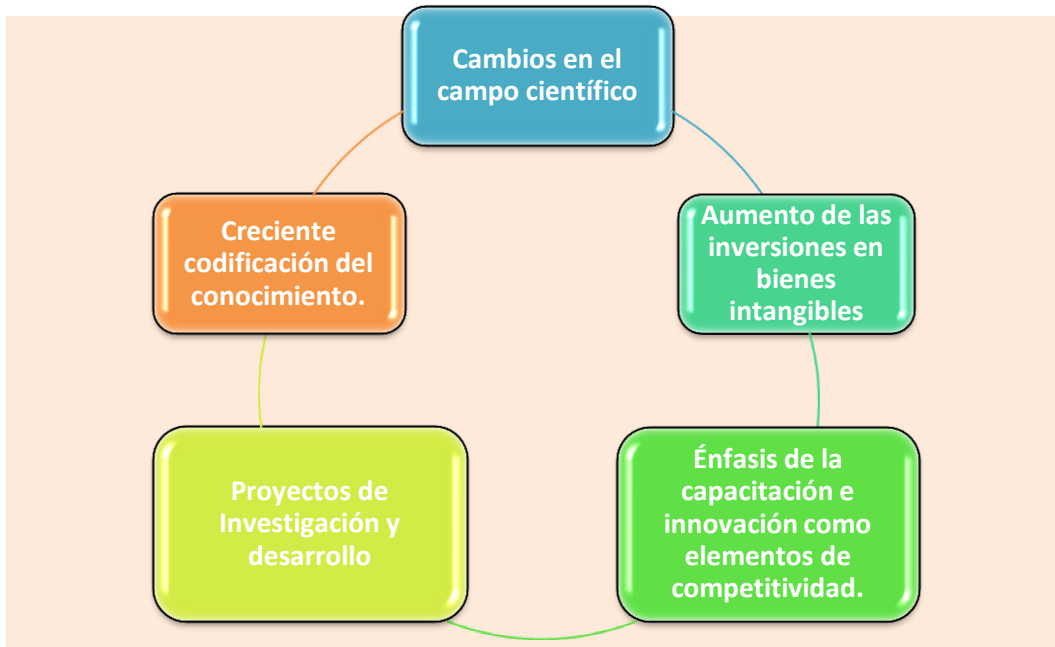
Cambios en el campo científico

Aumento de las inversiones en bienes intangibles

Énfasis de la capacitación e innovación como elementos de competitividad.

Proyectos de Investigación y desarrollo

Creciente codificación del conocimiento.